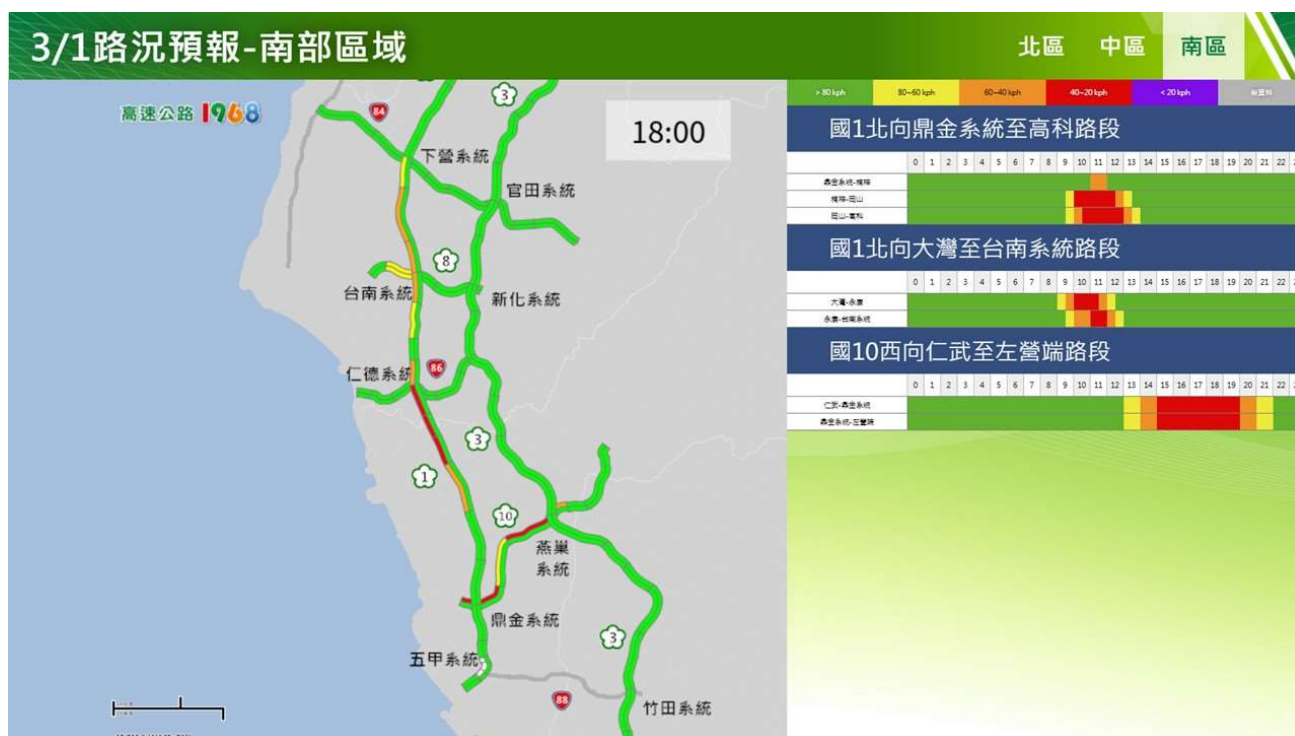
3/1路況預報-南部區域

北區 中區 南區

高速公路 1968

18:00

84

下營系統

3

官田系統

8

台南系統

新化系統

86

仁德系統

3

1

10

燕巢系統

鼎金系統

3

五甲系統

88

竹田系統

| > 80 kph | 80~60 kph | 60~40 kph | 40~20 kph | < 20 kph | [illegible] |
|---|---|---|---|---|---|

國1北向鼎金系統至高科路段

| | 0 | 1 | 2 | 3 | 4 | 5 | 6 | 7 | 8 | 9 | 10 | 11 | 12 | 13 | 14 | 15 | 16 | 17 | 18 | 19 | 20 | 21 | 22 |
|---|---|---|---|---|---|---|---|---|---|---|---|---|---|---|---|---|---|---|---|---|---|---|---|
| 鼎金系統-楠梓 | | | | | | | | | | | | | | | | | | | | | | | |
| 楠梓-岡山 | | | | | | | | | | | | | | | | | | | | | | | |
| 岡山-高科 | | | | | | | | | | | | | | | | | | | | | | | |

國1北向大灣至台南系統路段

| | 0 | 1 | 2 | 3 | 4 | 5 | 6 | 7 | 8 | 9 | 10 | 11 | 12 | 13 | 14 | 15 | 16 | 17 | 18 | 19 | 20 | 21 | 22 |
|---|---|---|---|---|---|---|---|---|---|---|---|---|---|---|---|---|---|---|---|---|---|---|---|
| 大灣-永康 | | | | | | | | | | | | | | | | | | | | | | | |
| 永康-台南系統 | | | | | | | | | | | | | | | | | | | | | | | |

國10西向仁武至左營端路段

| | 0 | 1 | 2 | 3 | 4 | 5 | 6 | 7 | 8 | 9 | 10 | 11 | 12 | 13 | 14 | 15 | 16 | 17 | 18 | 19 | 20 | 21 | 22 |
|---|---|---|---|---|---|---|---|---|---|---|---|---|---|---|---|---|---|---|---|---|---|---|---|
| 仁武-鼎金系統 | | | | | | | | | | | | | | | | | | | | | | | |
| 鼎金系統-左營端 | | | | | | | | | | | | | | | | | | | | | | | |